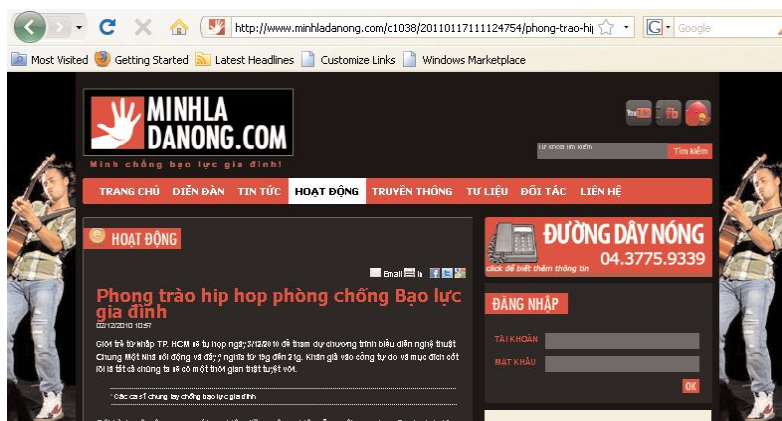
http://www.minhladanong.com/c1038/20110117111124754/phong-trao-hip
Google

Most Visited  Getting Started  Latest Headlines  Customize Links  Windows Marketplace

MINHLA DANONG.COM
Mình chống bạo lực gia đình!

Từ khoá tìm kiếm  Tìm kiếm

TRANG CHỦ  DIỄN ĐÀN  TIN TỨC  HOẠT ĐỘNG  TRUYỀN THÔNG  TƯ LIỆU  ĐỐI TÁC  LIÊN HỆ

HOẠT ĐỘNG

Email  In

Phong trào hip hop phòng chống Bạo lực gia đình
02/12/2010 10:57

Giới trẻ từ khắp TP. HCM sẽ tụ họp ngày 3/12/2010 để tham dự chương trình biểu diễn nghệ thuật Chung Một Nhà sôi động và đầy ý nghĩa từ 15g đến 21g. Khán giả vào cổng tự do và mục đích cốt lõi là tất cả chúng ta sẽ có một thời gian thật tuyệt vời.

Các ca sĩ chung tay chống bạo lực gia đình

ĐƯỜNG DÂY NÓNG
04.3775.9339
click để biết thêm thông tin

ĐĂNG NHẬP
TÀI KHOẢN
MẬT KHẨU
OK